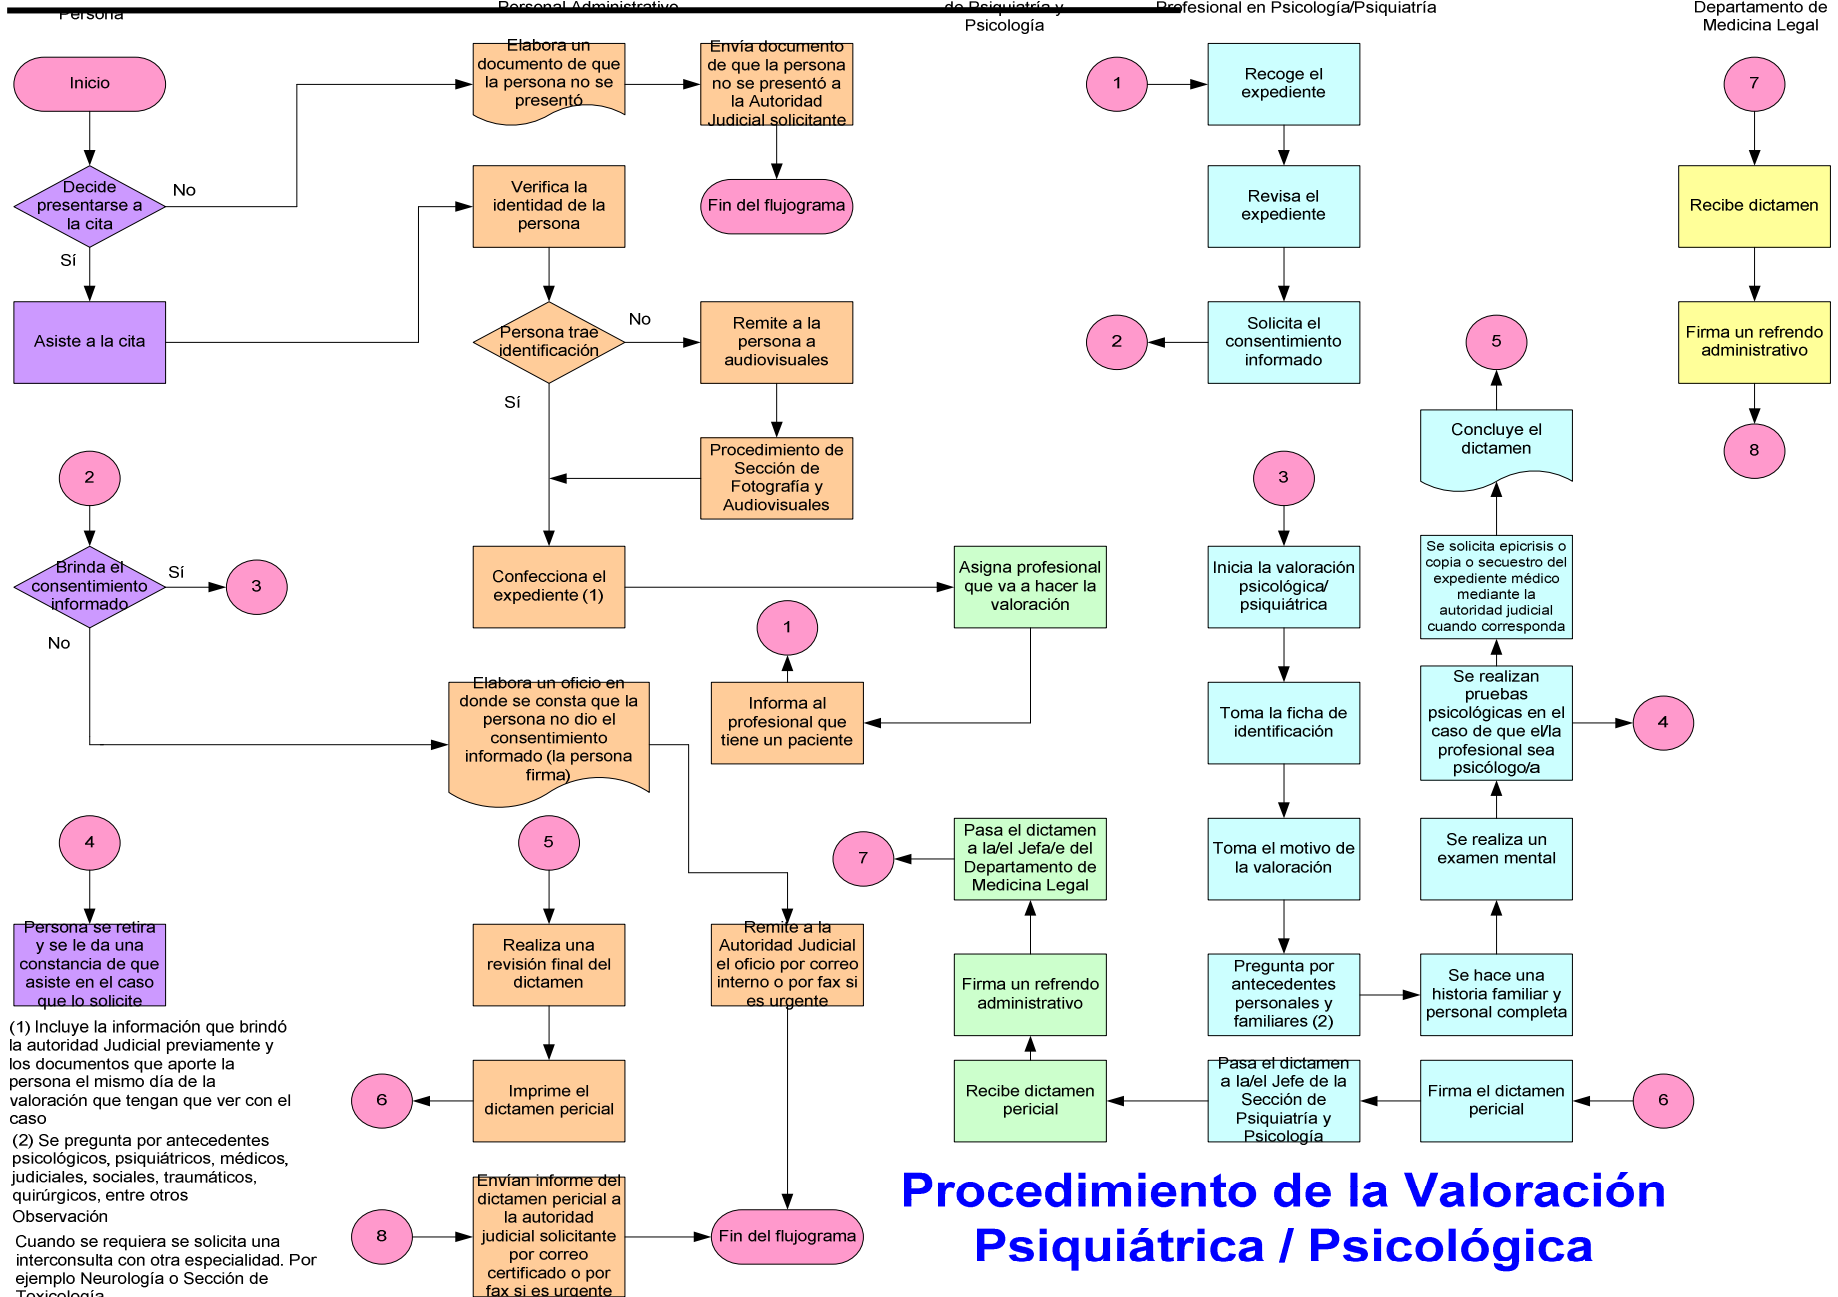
Persona

Personal Administrativo

de Psiquiatría y Psicología

Profesional en Psicología/Psiquiatría

Departamento de Medicina Legal

Inicio

Decide presentarse a la cita

No

Sí

Asiste a la cita

Elabora un documento de que la persona no se presentó

Envía documento de que la persona no se presentó a la Autoridad Judicial solicitante

Fin del flujograma

Verifica la identidad de la persona

Persona trae identificación

No

Sí

Remite a la persona a audiovisuales

Procedimiento de Sección de Fotografía y Audiovisuales

Confecciona el expediente (1)

Asigna profesional que va a hacer la valoración

1

Informa al profesional que tiene un paciente

2

Brinda el consentimiento informado

Sí

3

No

Elabora un oficio en donde se consta que la persona no dio el consentimiento informado (la persona firma)

Remite a la Autoridad Judicial el oficio por correo interno o por fax si es urgente

4

Persona se retira y se le da una constancia de que asiste en el caso que lo solicite

5

Realiza una revisión final del dictamen

Imprime el dictamen pericial

6

8

Envían informe del dictamen pericial a la autoridad judicial solicitante por correo certificado o por fax si es urgente

Fin del flujograma

(1) Incluye la información que brindó la autoridad Judicial previamente y los documentos que aporte la persona el mismo día de la valoración que tengan que ver con el caso

(2) Se pregunta por antecedentes psicológicos, psiquiátricos, médicos, judiciales, sociales, traumáticos, quirúrgicos, entre otros

Observación

Cuando se requiera se solicita una interconsulta con otra especialidad. Por ejemplo Neurología o Sección de Toxicología

1

Recoge el expediente

Revisa el expediente

Solicita el consentimiento informado

2

3

Inicia la valoración psicológica/ psiquiátrica

Toma la ficha de identificación

Toma el motivo de la valoración

Pregunta por antecedentes personales y familiares (2)

Se hace una historia familiar y personal completa

Se realiza un examen mental

Se realizan pruebas psicológicas en el caso de que el/la profesional sea psicólogo/a

4

Se solicita epicrisis o copia o secuestro del expediente médico mediante la autoridad judicial cuando corresponda

Concluye el dictamen

5

7

Pasa el dictamen a la/el Jefa/e del Departamento de Medicina Legal

Firma un refrendo administrativo

Recibe dictamen pericial

Pasa el dictamen a la/el Jefe de la Sección de Psiquiatría y Psicología

Firma el dictamen pericial

6

7

Recibe dictamen

Firma un refrendo administrativo

8

Procedimiento de la Valoración Psiquiátrica / Psicológica